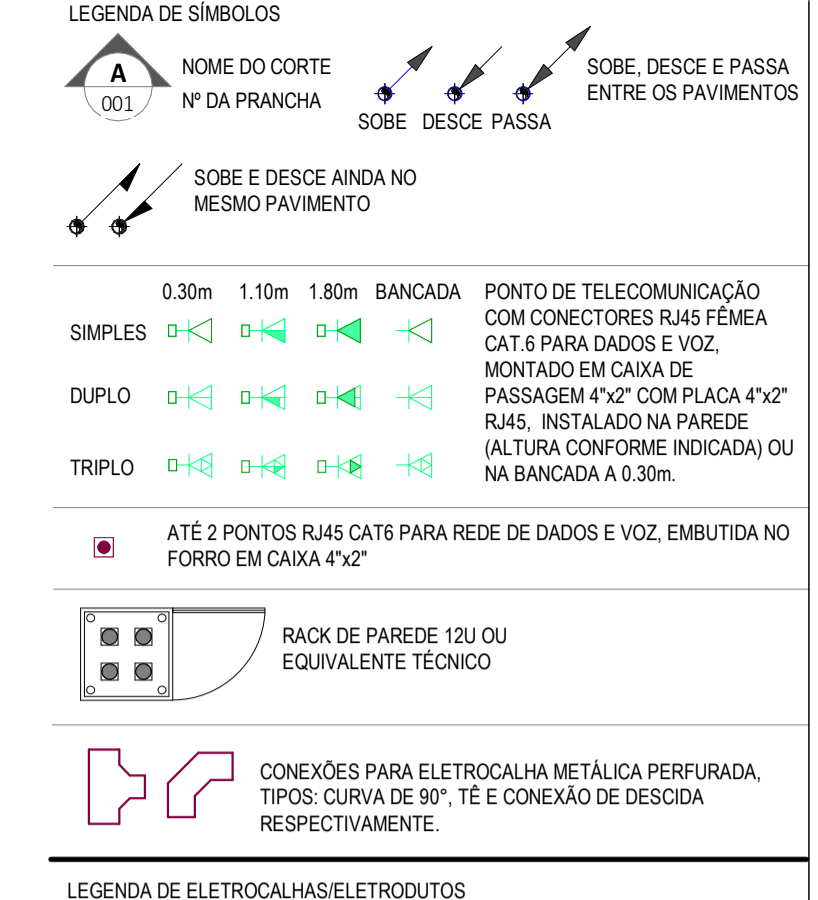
LEGENDA DE SÍMBOLOS

A
001

NOME DO CORTE
Nº DA PRANCHA

SOBE DESCE PASSA

SOBE, DESCE E PASSA ENTRE OS PAVIMENTOS

SOBE E DESCE AINDA NO MESMO PAVIMENTO

0.30m 1.10m 1.80m BANCADA

SIMPLES

DUPLO

TRIPLO

PONTO DE TELECOMUNICAÇÃO COM CONECTORES RJ45 FÊMEA CAT.6 PARA DADOS E VOZ, MONTADO EM CAIXA DE PASSAGEM 4"x2" COM PLACA 4"x2" RJ45, INSTALADO NA PAREDE (ALTURA CONFORME INDICADA) OU NA BANCADA A 0.30m.

ATÉ 2 PONTOS RJ45 CAT6 PARA REDE DE DADOS E VOZ, EMBUTIDA NO FORRO EM CAIXA 4"x2"

RACK DE PAREDE 12U OU EQUIVALENTE TÉCNICO

CONEXÕES PARA ELETROCALHA METÁLICA PERFURADA, TIPOS: CURVA DE 90°, TÊ E CONEXÃO DE DESCIDA RESPECTIVAMENTE.

LEGENDA DE ELETROCALHAS/ELETRODUTOS